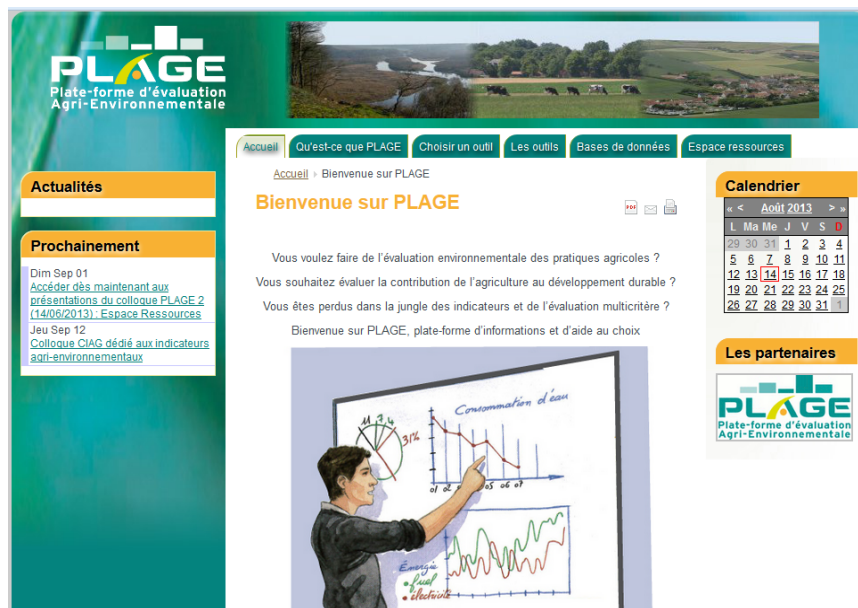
PLAGE
Plate-forme d'évaluation Agri-Environnementale

Accueil | Qu'est-ce que PLAGE | Choisir un outil | Les outils | Bases de données | Espace ressources

Actualités

Prochainement

Dim Sep 01
Accéder dès maintenant aux présentations du colloque PLAGE 2 (14/06/2013) : Espace Ressources

Jeu Sep 12
Colloque CIAG dédié aux indicateurs agri-environnementaux

Accueil › Bienvenue sur PLAGE

Bienvenue sur PLAGE

PDF

Vous voulez faire de l'évaluation environnementale des pratiques agricoles ?

Vous souhaitez évaluer la contribution de l'agriculture au développement durable ?

Vous êtes perdus dans la jungle des indicateurs et de l'évaluation multicritère ?

Bienvenue sur PLAGE, plate-forme d'informations et d'aide au choix

Consommation d'eau

31%

01 02 03 04 05 06 07

Energie
fuel
électricité

Calendrier

| « < | | Août 2013 | | | > | » |
|---|---|---|---|---|---|---|
| L | Ma | Me | J | V | S | D |
| 29 | 30 | 31 | 1 | 2 | 3 | 4 |
| 5 | 6 | 7 | 8 | 9 | 10 | 11 |
| 12 | 13 | 14 | 15 | 16 | 17 | 18 |
| 19 | 20 | 21 | 22 | 23 | 24 | 25 |
| 26 | 27 | 28 | 29 | 30 | 31 | 1 |

Les partenaires

PLAGE
Plate-forme d'évaluation Agri-Environnementale